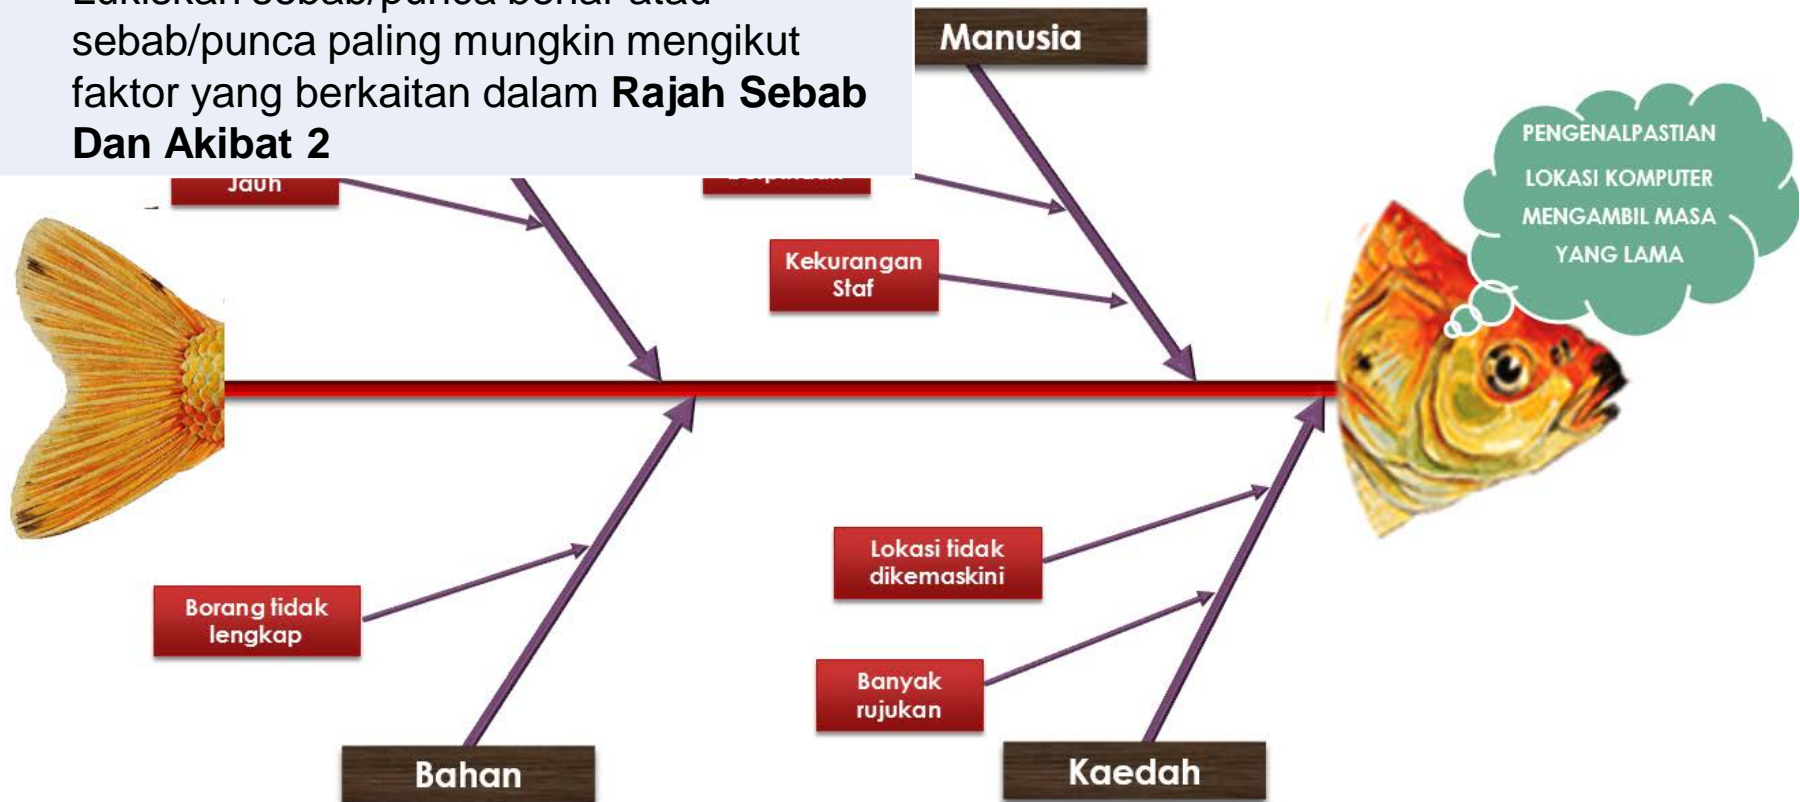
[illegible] sebab/punca benar atau sebab/punca paling mungkin mengikut faktor yang berkaitan dalam **Rajah Sebab Dan Akibat 2**

Manusia

PENGENALPASTIAN LOKASI KOMPUTER MENGAMBIL MASA YANG LAMA

Jauh

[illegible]

Kekurangan Staf

Lokasi tidak dikemaskini

Borang tidak lengkap

Banyak rujukan

Bahan

Kaedah